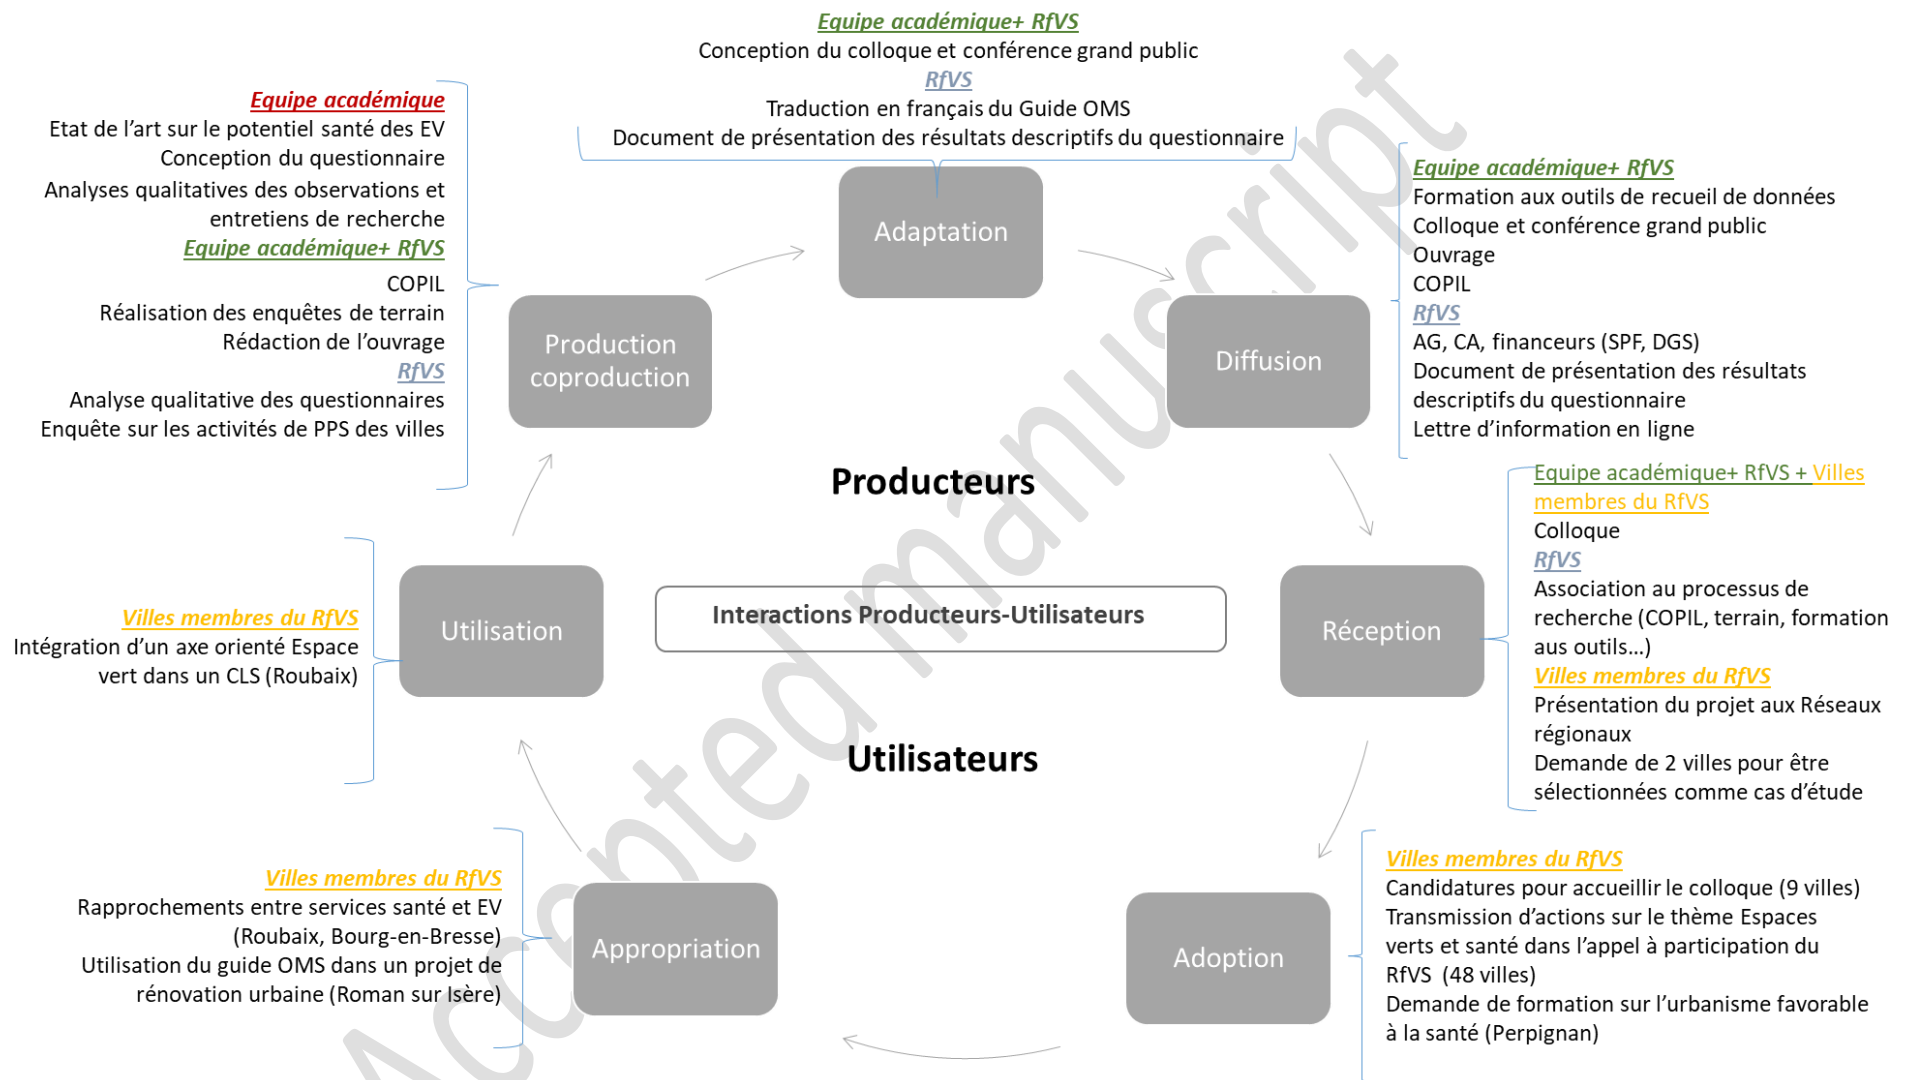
Equipe académique+ RfVS
Conception du colloque et conférence grand public
RfVS
Traduction en français du Guide OMS
Document de présentation des résultats descriptifs du questionnaire

Equipe académique
Etat de l'art sur le potentiel santé des EV
Conception du questionnaire
Analyses qualitatives des observations et entretiens de recherche
Equipe académique+ RfVS
COPIL
Réalisation des enquêtes de terrain
Rédaction de l'ouvrage
RfVS
Analyse qualitative des questionnaires
Enquête sur les activités de PPS des villes

Adaptation

Equipe académique+ RfVS
Formation aux outils de recueil de données
Colloque et conférence grand public
Ouvrage
COPIL
RfVS
AG, CA, financeurs (SPF, DGS)
Document de présentation des résultats descriptifs du questionnaire
Lettre d'information en ligne

Production coproduction

Diffusion

Producteurs

Equipe académique+ RfVS + Villes membres du RfVS
Colloque
RfVS
Association au processus de recherche (COPIL, terrain, formation aus outils…)
Villes membres du RfVS
Présentation du projet aux Réseaux régionaux
Demande de 2 villes pour être sélectionnées comme cas d'étude

Villes membres du RfVS
Intégration d'un axe orienté Espace vert dans un CLS (Roubaix)

Utilisation

Interactions Producteurs-Utilisateurs

Réception

Utilisateurs

Villes membres du RfVS
Rapprochements entre services santé et EV (Roubaix, Bourg-en-Bresse)
Utilisation du guide OMS dans un projet de rénovation urbaine (Roman sur Isère)

Appropriation

Adoption

Villes membres du RfVS
Candidatures pour accueillir le colloque (9 villes)
Transmission d'actions sur le thème Espaces verts et santé dans l'appel à participation du RfVS (48 villes)
Demande de formation sur l'urbanisme favorable à la santé (Perpignan)

Accepted manuscript